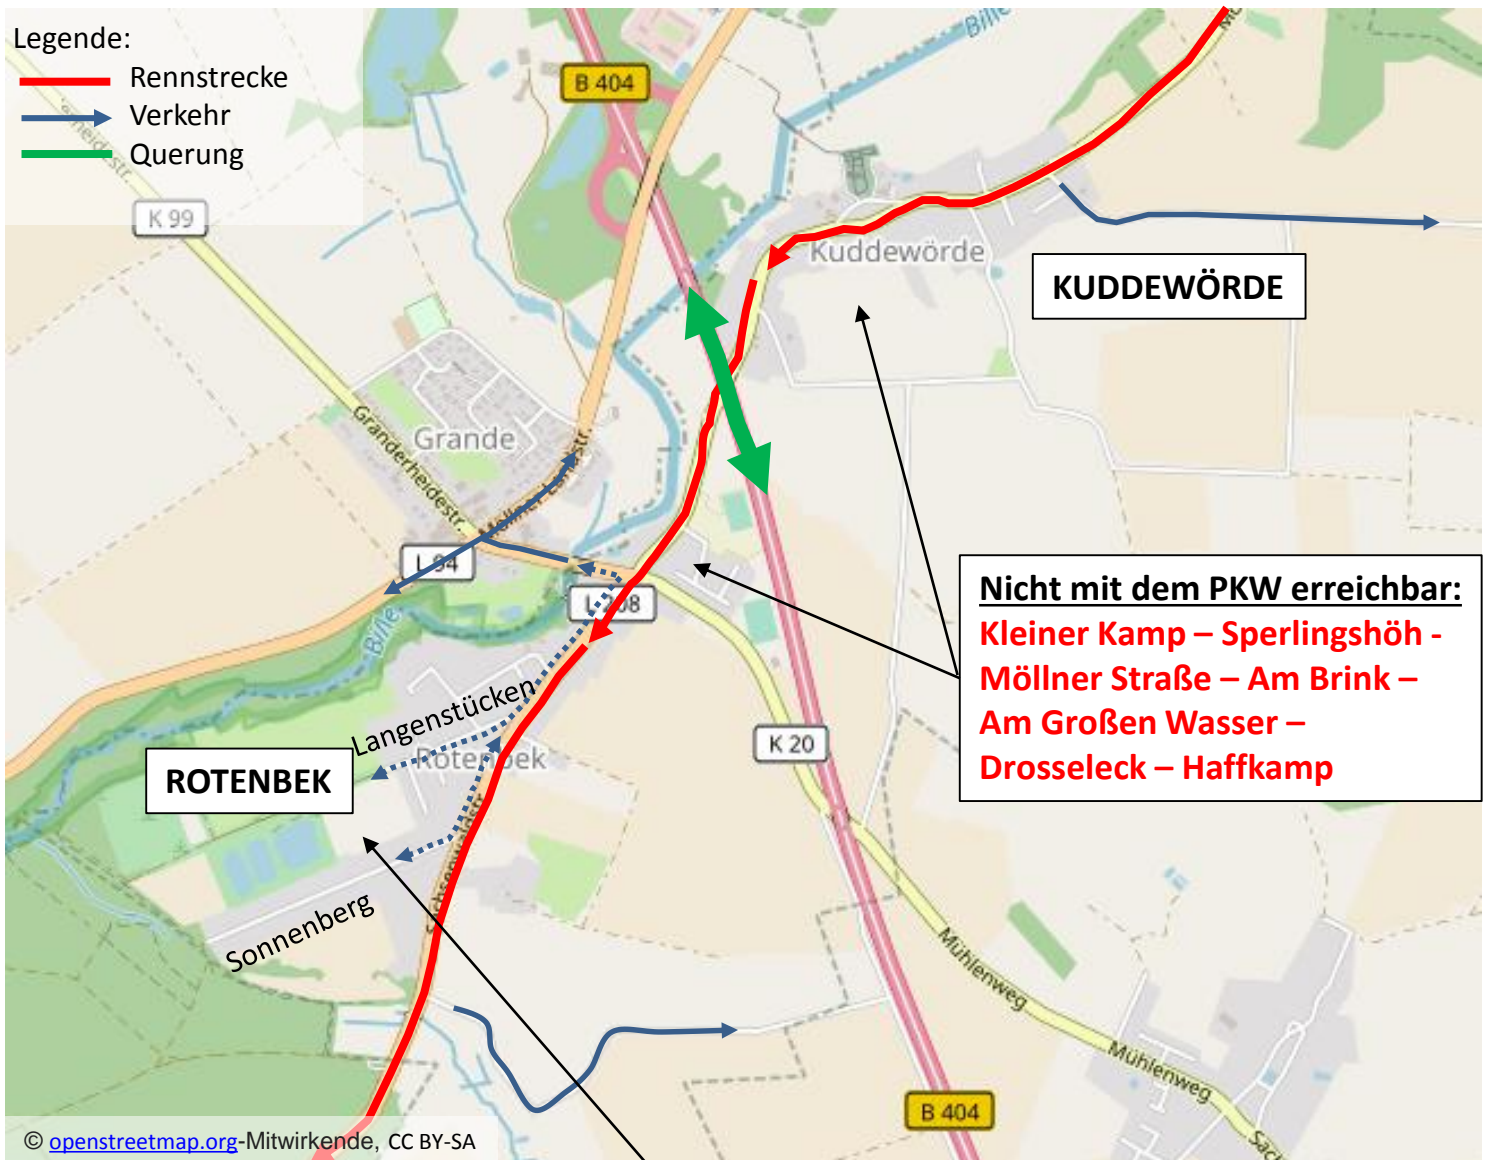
Legende:
Rennstrecke
Verkehr
Querung

K 99
B 404
Bille
Kuddewörde
KUDDEWÖRDE
Granderheidestr.
Grande
Möllner Landstr.
L 94
L 208
Bille
Langenstücken
Rotenbek
ROTENBEK
Sachsenwaldstr.
Sonnenberg
K 20
Mühlenweg
Mühlenweg
B 404

Nicht mit dem PKW erreichbar:
Kleiner Kamp – Sperlingshöh - Möllner Straße – Am Brink – Am Großen Wasser – Drosseleck – Haffkamp

© openstreetmap.org-Mitwirkende, CC BY-SA